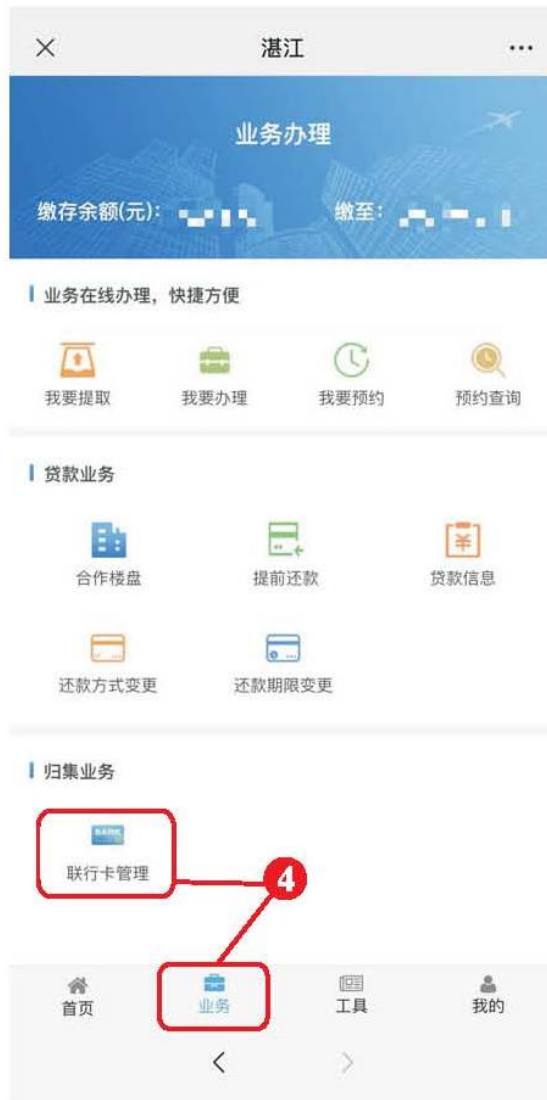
×
湛江
···

业务办理
缴存余额(元): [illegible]
缴至: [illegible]

业务在线办理，快捷方便

我要提取
我要办理
我要预约
预约查询

贷款业务

合作楼盘
提前还款
贷款信息
还款方式变更
还款期限变更

归集业务

BANK
联行卡管理

4

首页
业务
工具
我的

<
>